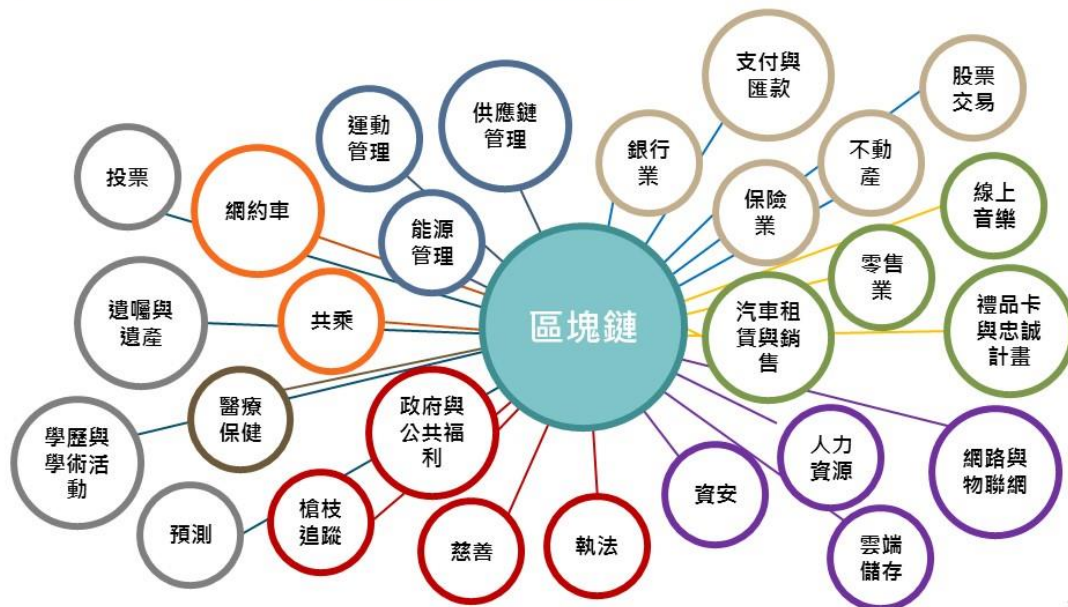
區塊鏈

投票

網約車

運動管理

供應鏈管理

能源管理

遺囑與遺產

共乘

醫療保健

學歷與學術活動

預測

槍枝追蹤

政府與公共福利

慈善

執法

資安

人力資源

雲端儲存

網路與物聯網

汽車租賃與銷售

禮品卡與忠誠計畫

零售業

線上音樂

保險業

不動產

股票交易

銀行業

支付與匯款